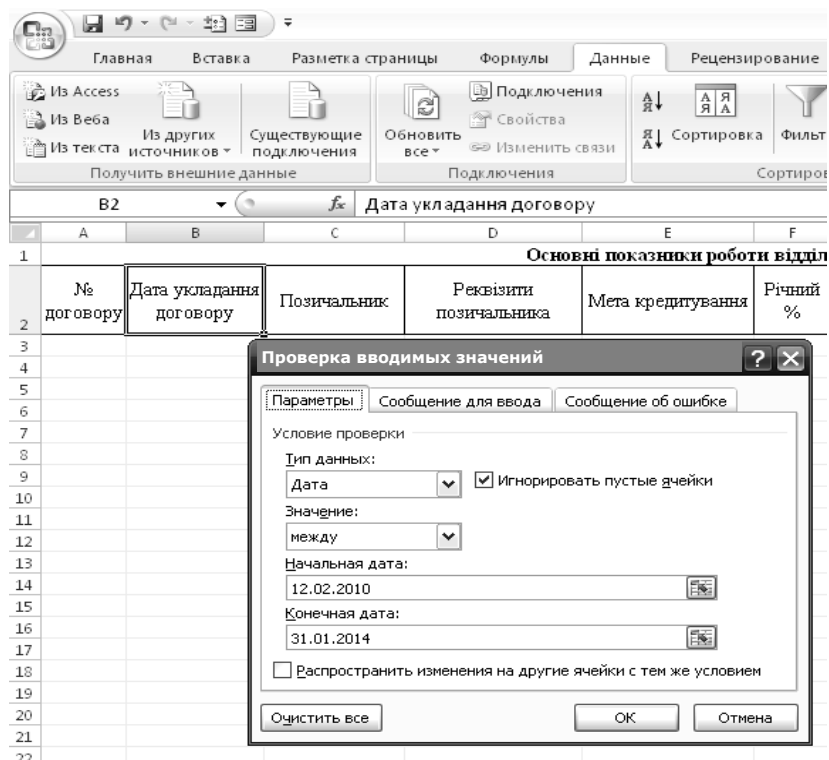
Главная Вставка Разметка страницы Формулы Данные Рецензирование

Из Access
Из Веба
Из текста
Из других источников
Существующие подключения
Получить внешние данные
Обновить все
Подключения
Свойства
Изменить связи
Подключения
Сортировка
Фильт
Сортиров

B2 $f_x$ Дата укладання договору

| | A | B | C | D | E | F |
|---|---|---|---|---|---|---|
| 1 | | | | | Основні показники роботи відділ | |
| 2 | № договору | Дата укладання договору | Позичальник | Реквізити позичальника | Мета кредитування | Річний % |
| 3 | | | | | | |
| 4 | | | | | | |
| 5 | | | | | | |
| 6 | | | | | | |
| 7 | | | | | | |
| 8 | | | | | | |
| 9 | | | | | | |
| 10 | | | | | | |
| 11 | | | | | | |
| 12 | | | | | | |
| 13 | | | | | | |
| 14 | | | | | | |
| 15 | | | | | | |
| 16 | | | | | | |
| 17 | | | | | | |
| 18 | | | | | | |
| 19 | | | | | | |
| 20 | | | | | | |
| 21 | | | | | | |
| 22 | | | | | | |

Проверка вводимых значений

Параметры | Сообщение для ввода | Сообщение об ошибке

Условие проверки
Тип данных:
Дата
Игнорировать пустые ячейки
Значение:
между
Начальная дата:
12.02.2010
Конечная дата:
31.01.2014
Распространить изменения на другие ячейки с тем же условием

Очистить все ОК Отмена